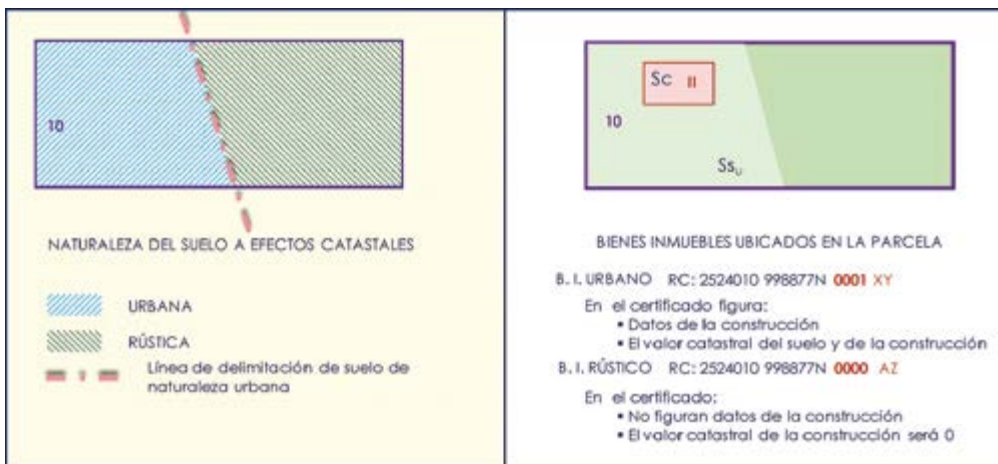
10

NATURALEZA DEL SUELO A EFECTOS CATASTALES

URBANA

RÚSTICA

Línea de delimitación de suelo de naturaleza urbana

Sc II

10

$Ss_U$

BIENES INMUEBLES UBICADOS EN LA PARCELA

B. I. URBANO RC: 2524010 998877N 0001 XY

En el certificado figura:
• Datos de lla construcción
• El valor catastral del suelo y de la construcción

B. I. RÚSTICO RC: 2524010 998877N 0000 AZ

En el certificado:
• No figuran datos de la construcción
• El valor catastral de la construcción será 0